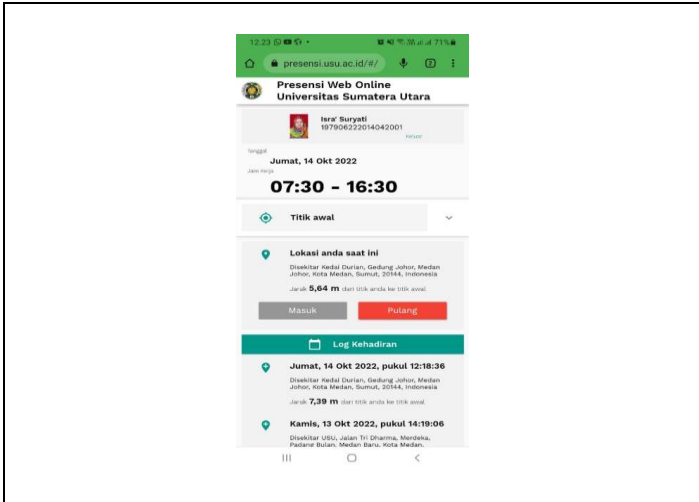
12.23 71%

presensi.usu.ac.id/#/

Presensi Web Online
Universitas Sumatera Utara

Isra' Suryati
197906222014042001

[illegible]

Tanggal
Jumat, 14 Okt 2022
Jam kerja
07:30 - 16:30

Titik awal

Lokasi anda saat ini
Disekitar Kedai Durian, Gedung Johor, Medan Johor, Kota Medan, Sumut, 20144, Indonesia

Jarak 5,64 m dari titik anda ke titik awal

Masuk
Pulang

Log Kehadiran

Jumat, 14 Okt 2022, pukul 12:18:36
Disekitar Kedai Durian, Gedung Johor, Medan Johor, Kota Medan, Sumut, 20144, Indonesia
Jarak 7,39 m dari titik anda ke titik awal

Kamis, 13 Okt 2022, pukul 14:19:06
Disekitar USU, Jalan Tri Dharma, Merdeka, Padang Bulan, Medan Baru, Kota Medan,